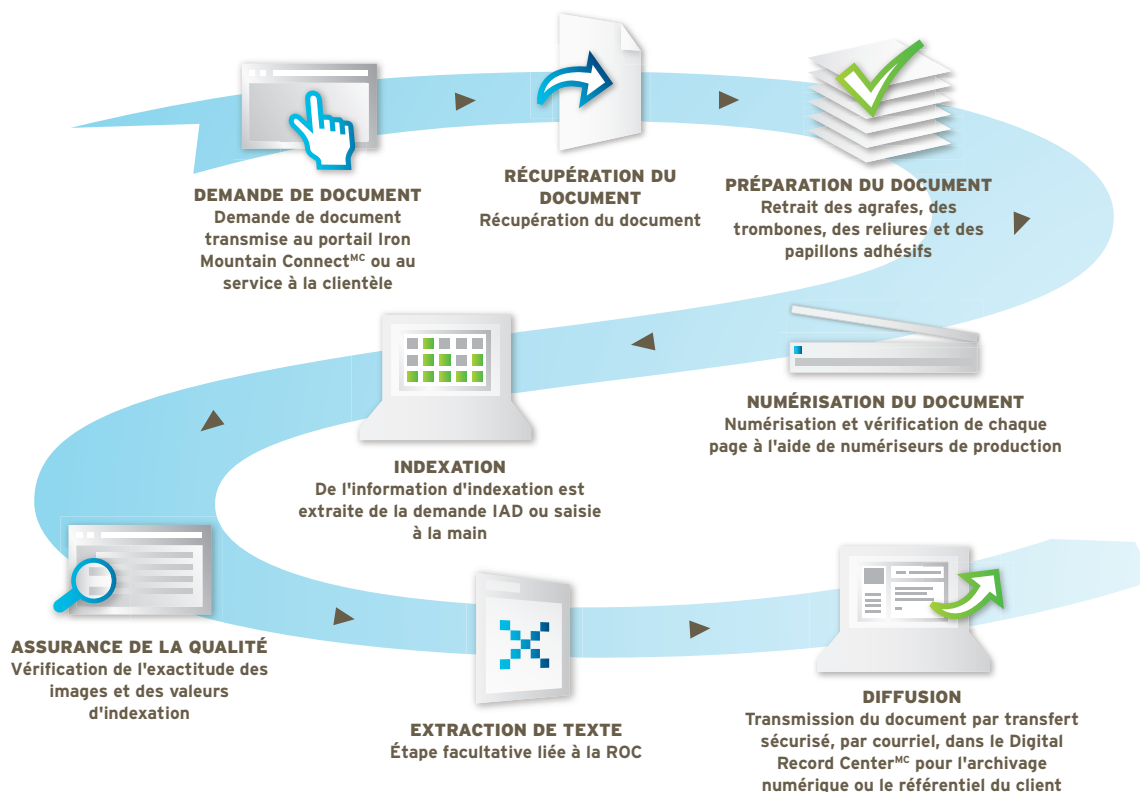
DEMANDE DE DOCUMENT
Demande de document transmise au portail Iron Mountain Connect$^{MC}$ ou au service à la clientèle

RÉCUPÉRATION DU DOCUMENT
Récupération du document

PRÉPARATION DU DOCUMENT
Retrait des agrafes, des trombones, des reliures et des papillons adhésifs

NUMÉRISATION DU DOCUMENT
Numérisation et vérification de chaque page à l'aide de numériseurs de production

INDEXATION
De l'information d'indexation est extraite de la demande IAD ou saisie à la main

ASSURANCE DE LA QUALITÉ
Vérification de l'exactitude des images et des valeurs d'indexation

EXTRACTION DE TEXTE
Étape facultative liée à la ROC

DIFFUSION
Transmission du document par transfert sécurisé, par courriel, dans le Digital Record Center$^{MC}$ pour l'archivage numérique ou le référentiel du client